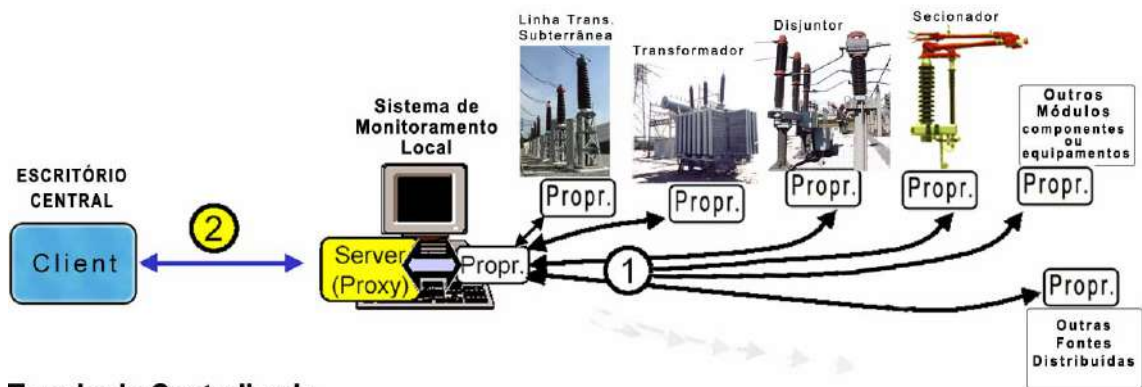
Linha Trans. Subterrânea

Transformador

Disjuntor

Secionador

Sistema de Monitoramento Local

Outros Módulos componentes ou equipamentos

ESCRITÓRIO CENTRAL

2

Client

Server (Proxy)

Propr.

Propr.

Propr.

Propr.

Propr.

Propr.

1

Propr.

Outras Fontes Distribuídas

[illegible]